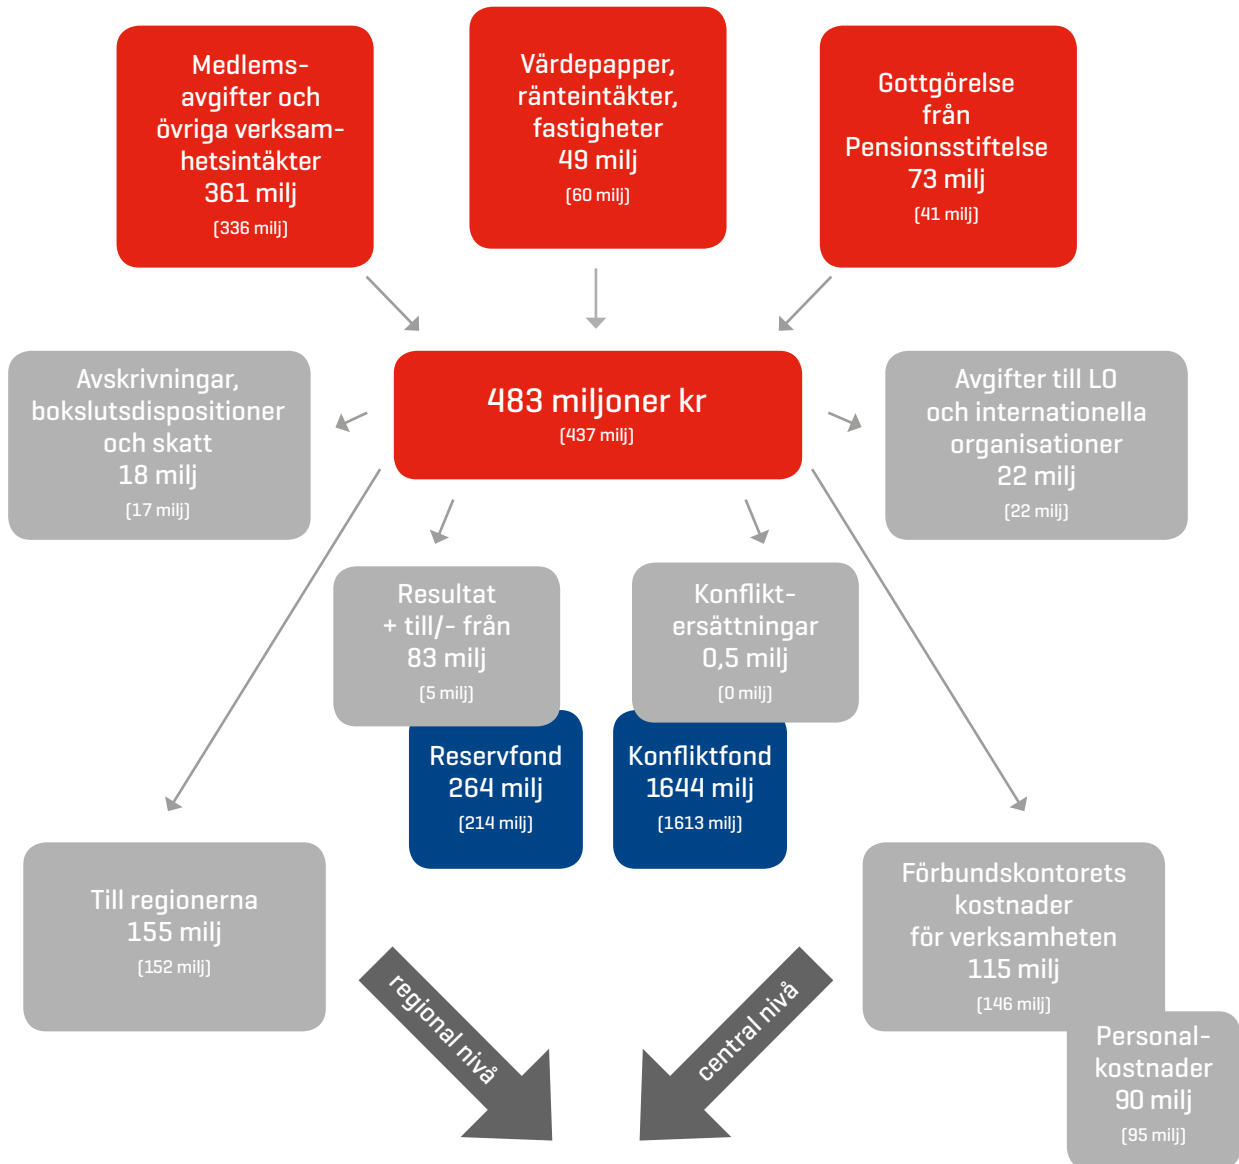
Medlemsavgifter och övriga verksamhetsintäkter
361 milj
[336 milj]

Värdepapper, ränteintäkter, fastigheter
49 milj
[60 milj]

Gottgörelse från Pensionsstiftelse
73 milj
[41 milj]

Avskrivningar, bokslutsdispositioner och skatt
18 milj
[17 milj]

483 miljoner kr
[437 milj]

Avgifter till LO och internationella organisationer
22 milj
[22 milj]

Resultat
+ till/- från
83 milj
[5 milj]

Konfliktersättningar
0,5 milj
[0 milj]

Reservfond
264 milj
[214 milj]

Konfliktfond
1644 milj
[1613 milj]

Till regionerna
155 milj
[152 milj]

Förbundskontorets kostnader för verksamheten
115 milj
[146 milj]

Personalkostnader
90 milj
[95 milj]

regional nivå

central nivå